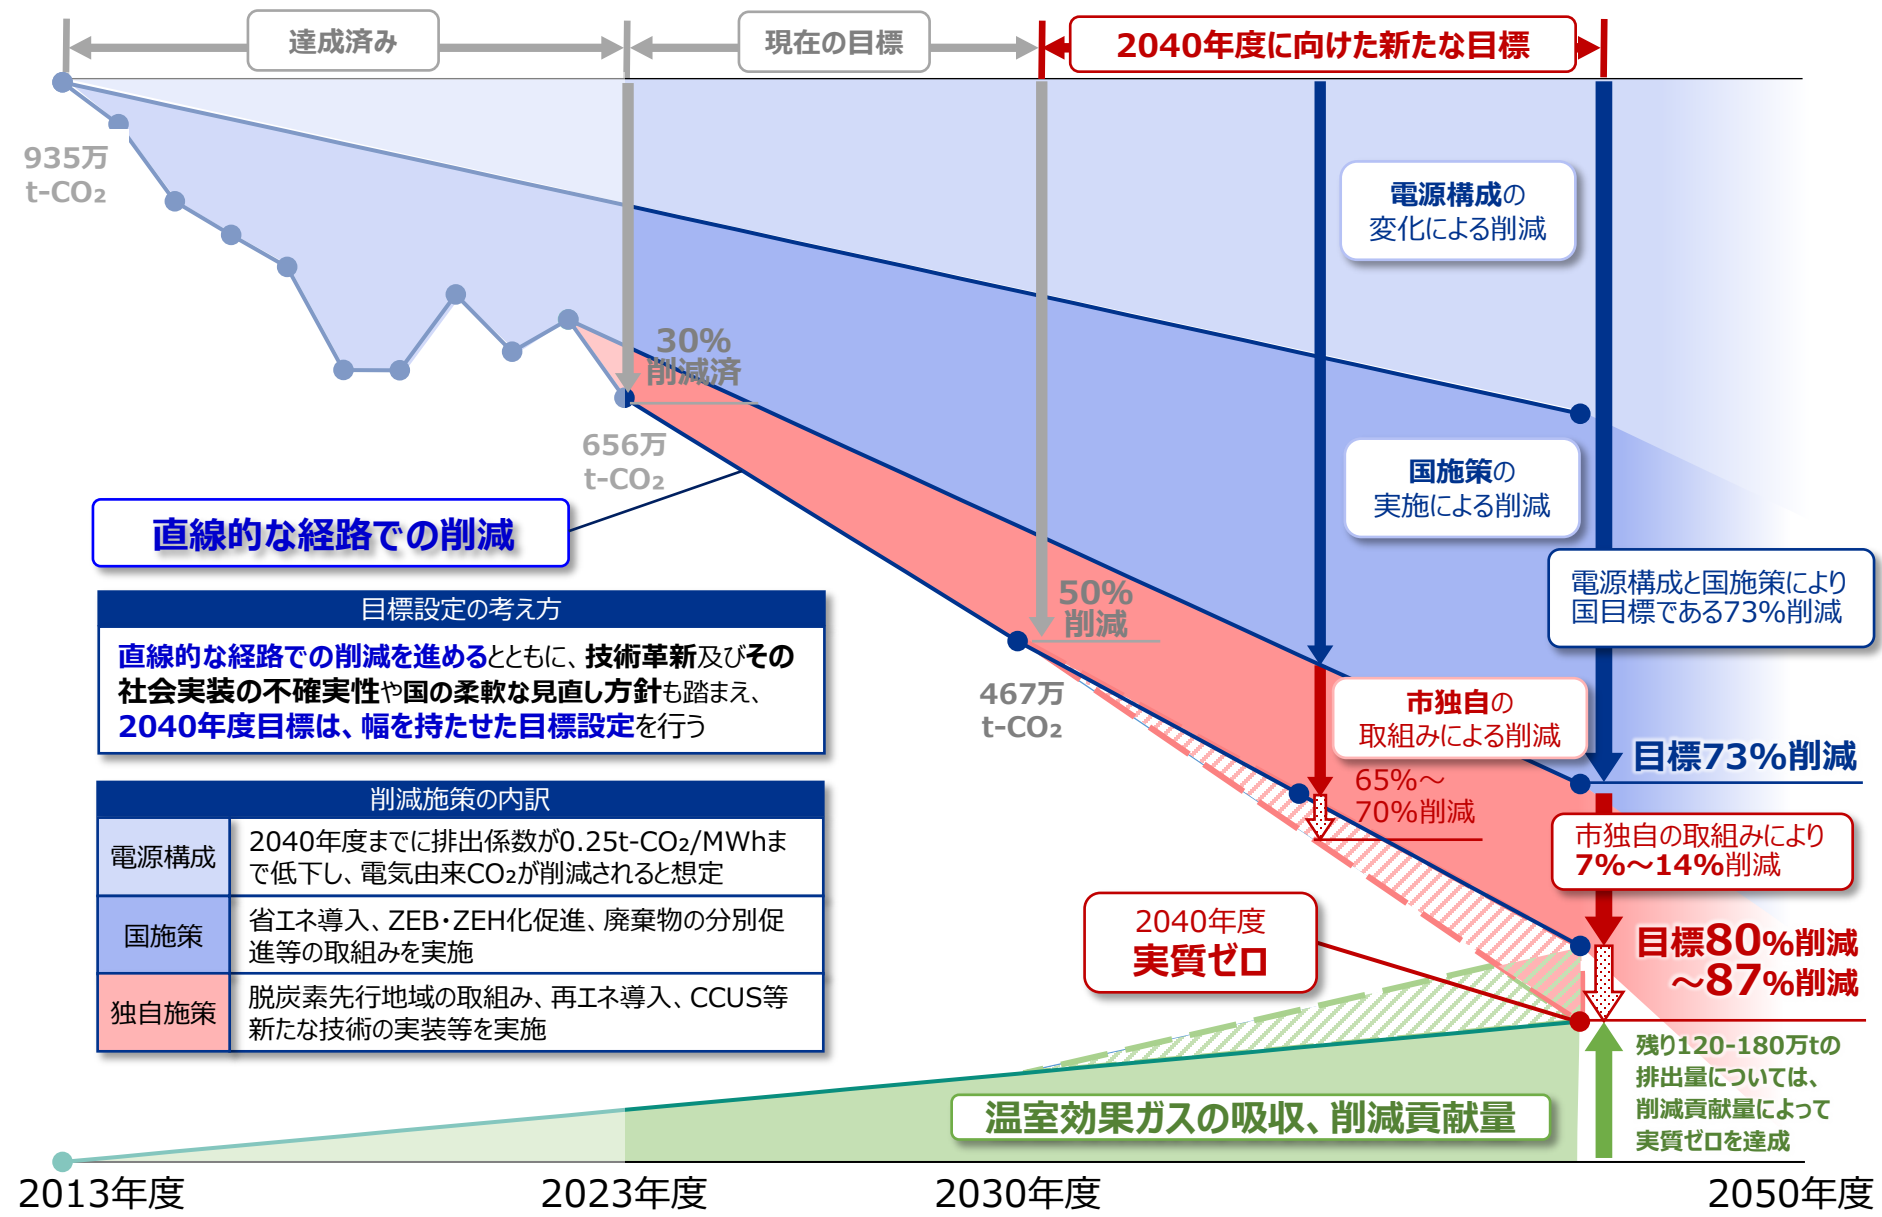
達成済み

現在の目標

2040年度に向けた新たな目標

935万 t-CO₂

30% 削減済

656万 t-CO₂

電源構成の変化による削減

国施策の実施による削減

電源構成と国施策により国目標である73%削減

直線的な経路での削減

目標設定の考え方

直線的な経路での削減を進めるとともに、技術革新及びその社会実装の不確実性や国の柔軟な見直し方針も踏まえ、2040年度目標は、幅を持たせた目標設定を行う

50% 削減

467万 t-CO₂

市独自の取組みによる削減

目標73%削減

65%～70%削減

市独自の取組みにより7%～14%削減

削減施策の内訳

| | |
|---|---|
| 電源構成 | 2040年度までに排出係数が0.25t-CO₂/MWhまで低下し、電気由来CO₂が削減されると想定 |
| 国施策 | 省エネ導入、ZEB・ZEH化促進、廃棄物の分別促進等の取組みを実施 |
| 独自施策 | 脱炭素先行地域の取組み、再エネ導入、CCUS等新たな技術の実装等を実施 |

2040年度 実質ゼロ

目標80%削減 ～87%削減

残り120-180万tの排出量については、削減貢献量によって実質ゼロを達成

温室効果ガスの吸収、削減貢献量

2013年度

2023年度

2030年度

2050年度